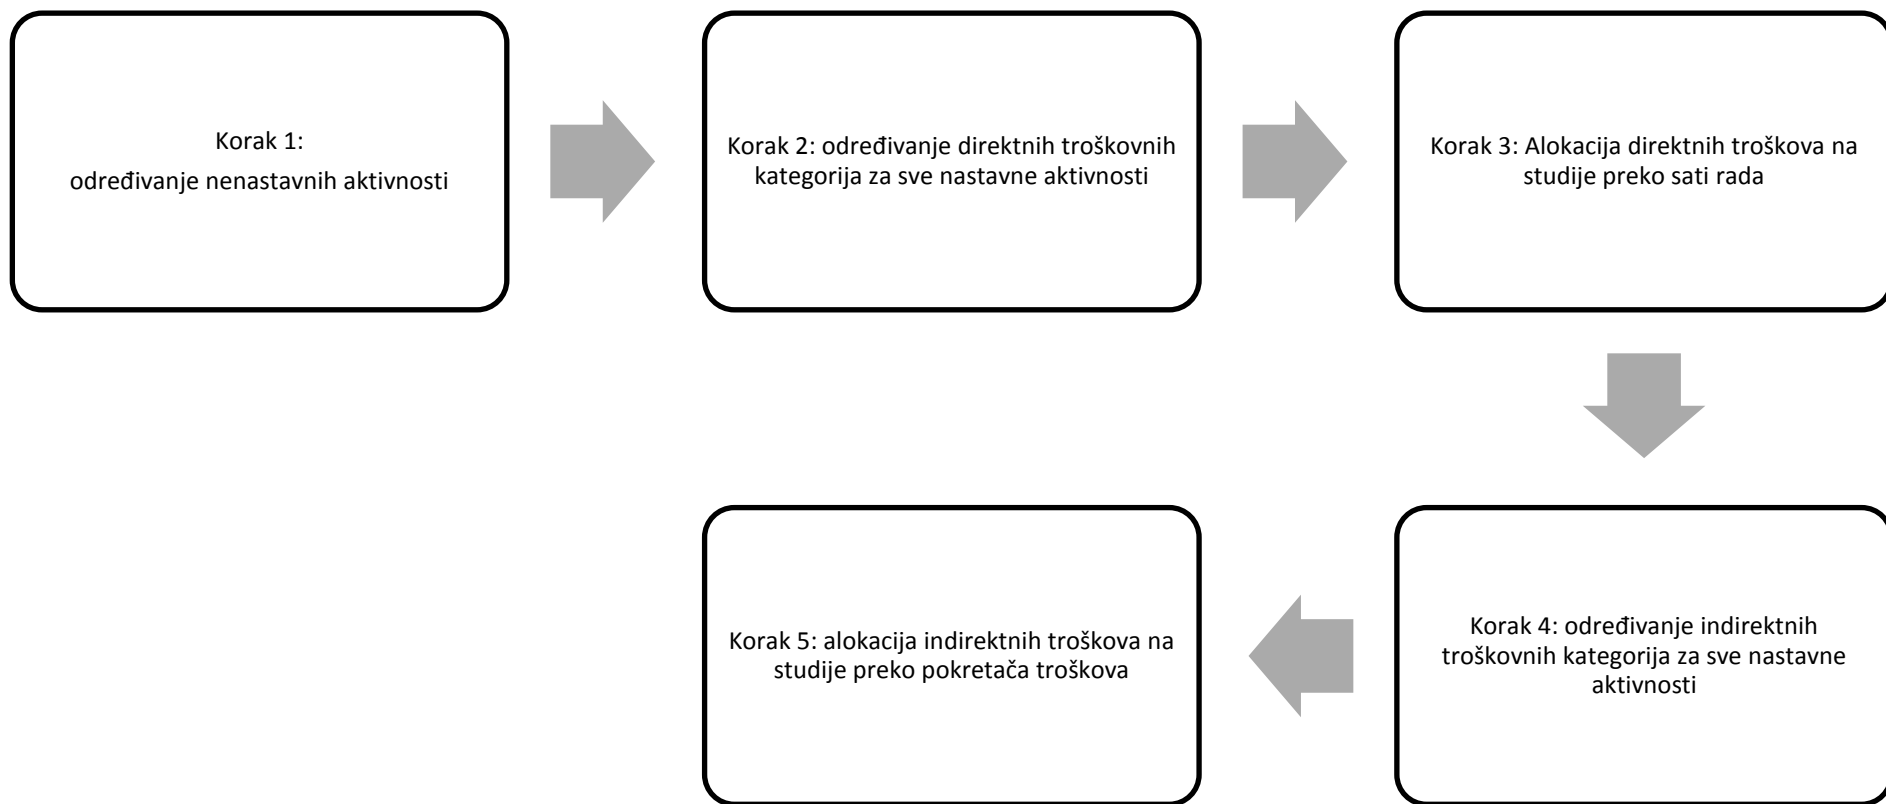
Korak 1:
određivanje nenastavnih aktivnosti

Korak 2: određivanje direktnih troškovnih kategorija za sve nastavne aktivnosti

Korak 3: Alokacija direktnih troškova na studije preko sati rada

Korak 4: određivanje indirektnih troškovnih kategorija za sve nastavne aktivnosti

Korak 5: alokacija indirektnih troškova na studije preko pokretača troškova